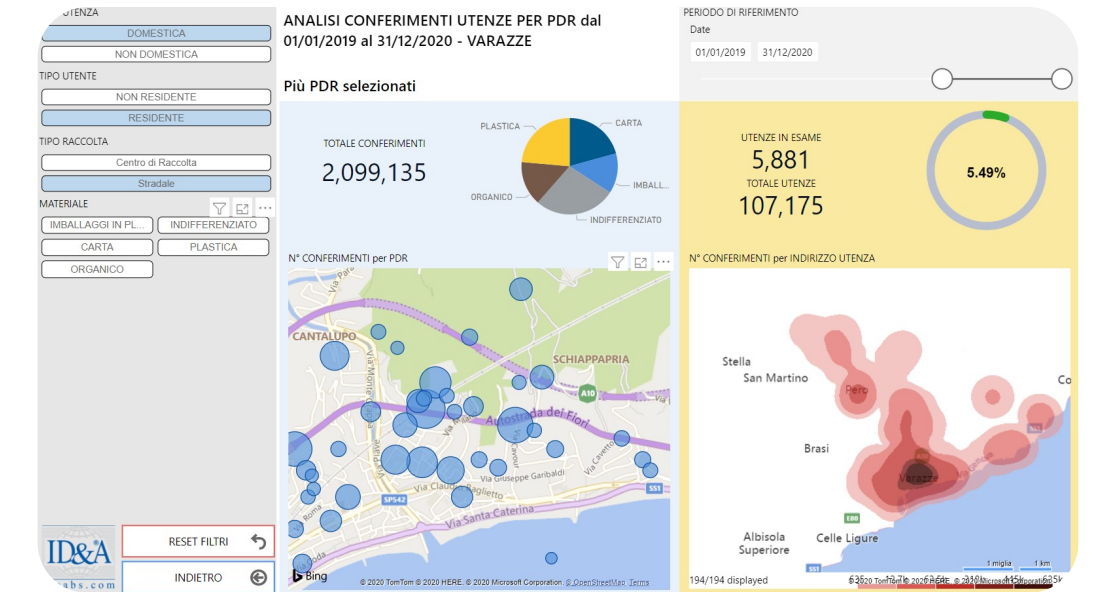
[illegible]UTENZA
DOMESTICA
NON DOMESTICA
TIPO UTENTE
NON RESIDENTE
RESIDENTE
TIPO RACCOLTA
Centro di Raccolta
Stradale
MATERIALE
IMBALLAGGI IN PL...
INDIFFERENZIATO
CARTA
PLASTICA
ORGANICO

ID&A
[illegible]abs.com
RESET FILTRI
INDIETRO

ANALISI CONFERIMENTI UTENZE PER PDR dal 01/01/2019 al 31/12/2020 - VARAZZE

Più PDR selezionati

TOTALE CONFERIMENTI
2,099,135

PLASTICA
CARTA
IMBALL...
ORGANICO
INDIFFERENZIATO

N° CONFERIMENTI per PDR

CANTALUPO
SCHIAPPAPRIA
A10
Autostrada dei Fiori
SP542
Via Giuseppe Garibaldi
Via Santa Caterina
SS1
Bing
© 2020 TomTom © 2020 HERE, © 2020 Microsoft Corporation, © OpenStreetMap Terms

PERIODO DI RIFERIMENTO
Date
01/01/2019
31/12/2020

UTENZE IN ESAME
5,881
TOTALE UTENZE
107,175
5.49%

N° CONFERIMENTI per INDIRIZZO UTENZA

Stella
San Martino
Perc
Co
Brasi
Varazze
Albisola Superiore
Celle Ligure
E80
1 miglia
1 km
194/194 displayed
© 2020 TomTom © 2020 HERE, © 2020 Microsoft Corporation